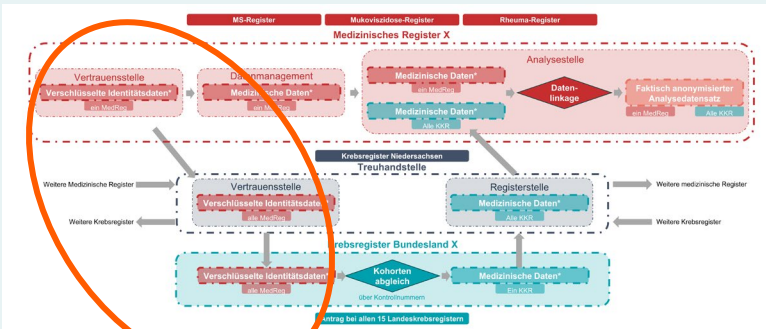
MS-Register
Mukoviszidose-Register
Rheuma-Register

Medizinisches Register X

Vertrauensstelle
Verschlüsselte Identitätsdaten*
ein MedReg

Datenmanagement
Medizinische Daten*
ein MedReg

Analysestelle
Medizinische Daten*
ein MedReg
Medizinische Daten*
Alle KKR
Daten-linkage
Faktisch anonymisierter Analysedatensatz
ein MedReg
Alle KKR

Krebsregister Niedersachsen
Treuhandstelle

Weitere Medizinische Register
Weitere Krebsregister

Vertrauensstelle
Verschlüsselte Identitätsdate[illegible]
alle MedReg

Registerstelle
Medizinische Daten*
Alle KKR

Weitere medizinische Register
Weitere Krebsregister

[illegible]rebsregister Bundesland X

Verschlüsselte Identitätsdaten*
alle MedReg
Kohorten abgleich
über Kontrollnummern
Medizinische Daten*
Ein KKR

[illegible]ntrag bei allen 15 Landeskrebsregistern